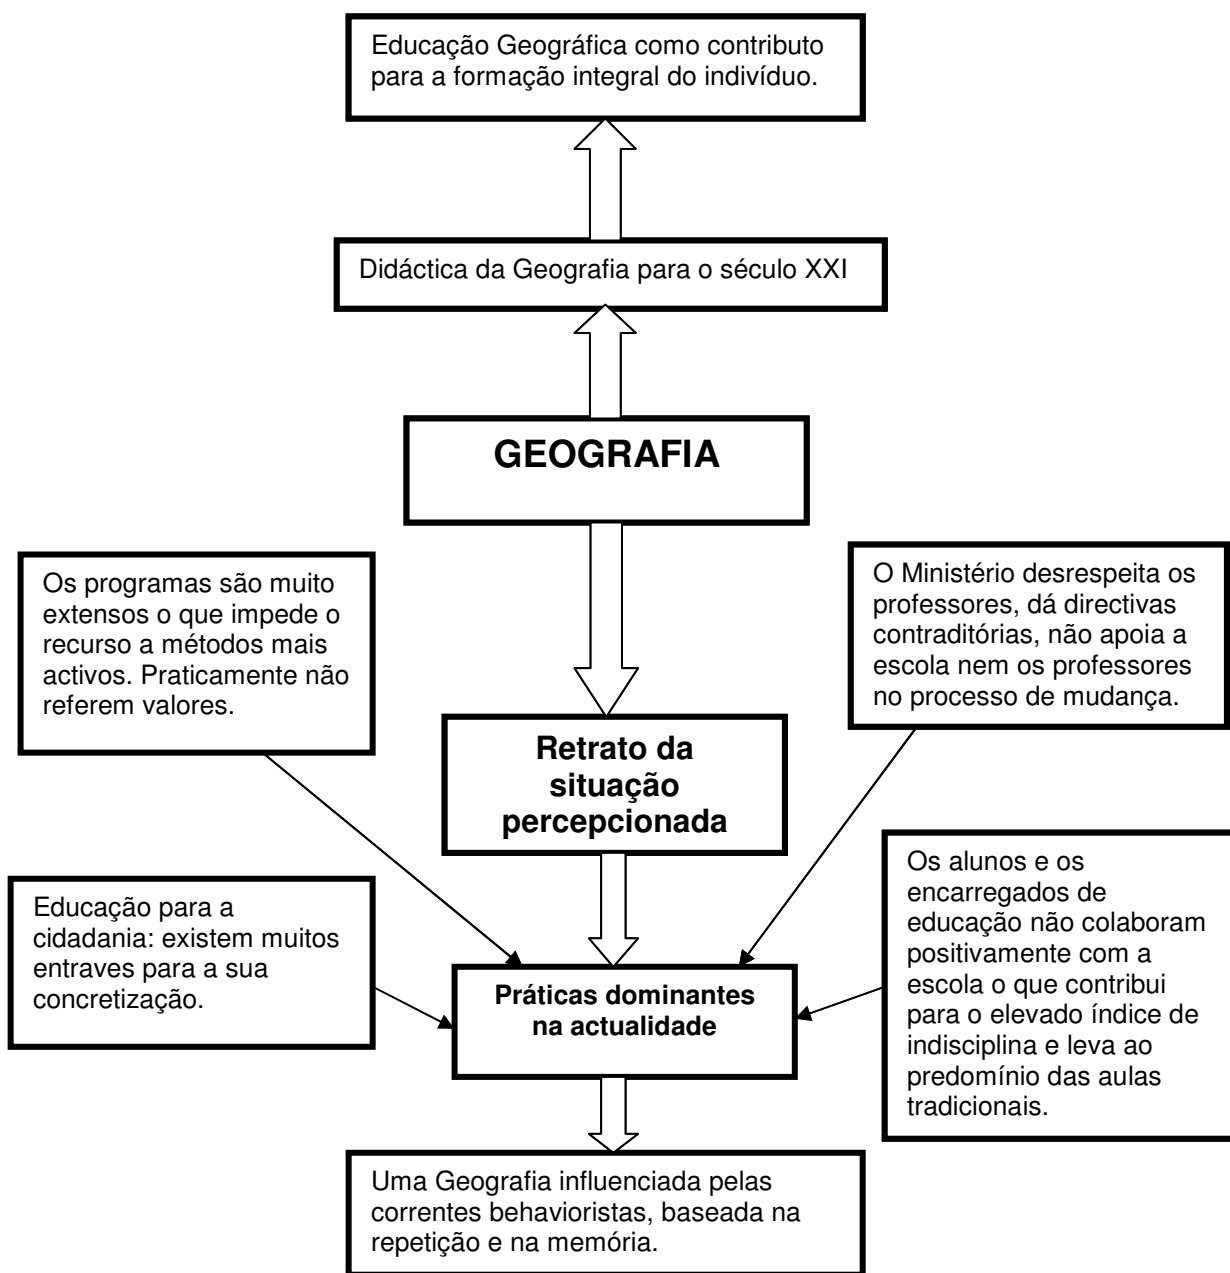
Educação Geográfica como contributo para a formação integral do indivíduo.

Didáctica da Geografia para o século XXI

GEOGRAFIA

Os programas são muito extensos o que impede o recurso a métodos mais activos. Praticamente não referem valores.

O Ministério desrespeita os professores, dá directivas contraditórias, não apoia a escola nem os professores no processo de mudança.

Retrato da situação percepcionada

Educação para a cidadania: existem muitos entraves para a sua concretização.

Práticas dominantes na actualidade

Os alunos e os encarregados de educação não colaboram positivamente com a escola o que contribui para o elevado índice de indisciplina e leva ao predomínio das aulas tradicionais.

Uma Geografia influenciada pelas correntes behavioristas, baseada na repetição e na memória.